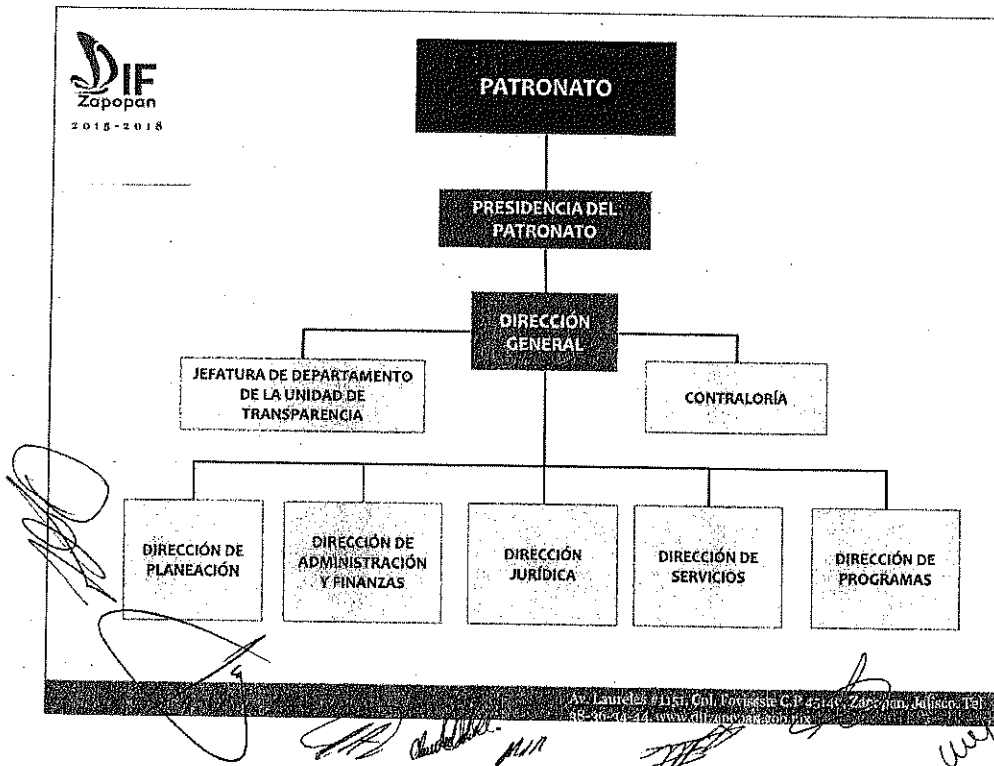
DIF
Zapopan
2015-2018

PATRONATO

PRESIDENCIA DEL PATRONATO

DIRECCIÓN GENERAL

JEFATURA DE DEPARTAMENTO DE LA UNIDAD DE TRANSPARENCIA

CONTRALORÍA

DIRECCIÓN DE PLANEACIÓN

DIRECCIÓN DE ADMINISTRACIÓN Y FINANZAS

DIRECCIÓN JURÍDICA

DIRECCIÓN DE SERVICIOS

DIRECCIÓN DE PROGRAMAS

Av. Laureles #1151, Col. Tepeyac C.P. 45140, Zapopan, Jalisco. Tel. 38-30-44-44, www.difzapopan.gob.mx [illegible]